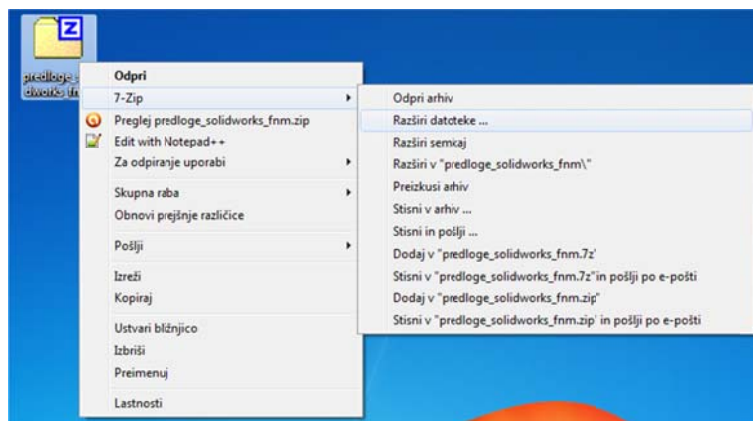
predloge_
dworks_fn

Odpri
7-Zip
Preglej predloge_solidworks_fnm.zip
Edit with Notepad++
Za odpiranje uporabi
Skupna raba
Obnovi prejšnje različice
Pošlji
Izreži
Kopiraj
Ustvari bližnjico
Izbriši
Preimenuj
Lastnosti

Odpri arhiv
Razširi datoteke ...
Razširi semkaj
Razširi v "predloge_solidworks_fnm\"
Preizkusi arhiv
Stisni v arhiv ...
Stisni in pošlji ...
Dodaj v "predloge_solidworks_fnm.7z"
Stisni v "predloge_solidworks_fnm.7z" in pošlji po e-pošti
Dodaj v "predloge_solidworks_fnm.zip"
Stisni v "predloge_solidworks_fnm.zip" in pošlji po e-pošti